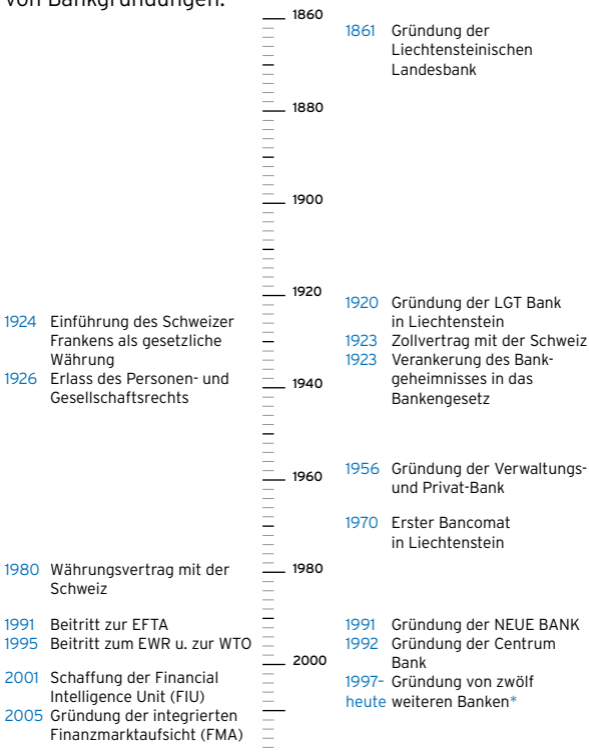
von Bankgründungen.

1860
1880
1900
1920
1940
1960
1980
2000

1861 Gründung der Liechtensteinischen Landesbank

1920 Gründung der LGT Bank in Liechtenstein
1923 Zollvertrag mit der Schweiz
1923 Verankerung des Bankgeheimnisses in das Bankengesetz

1956 Gründung der Verwaltungs- und Privat-Bank

1970 Erster Bancomat in Liechtenstein

1991 Gründung der NEUE BANK
1992 Gründung der Centrum Bank
1997- heute Gründung von zwölf weiteren Banken*

1924 Einführung des Schweizer Frankens als gesetzliche Währung
1926 Erlass des Personen- und Gesellschaftsrechts

1980 Währungsvertrag mit der Schweiz

1991 Beitritt zur EFTA
1995 Beitritt zum EWR u. zur WTO

2001 Schaffung der Financial Intelligence Unit (FIU)
2005 Gründung der integrierten Finanzmarktaufsicht (FMA)